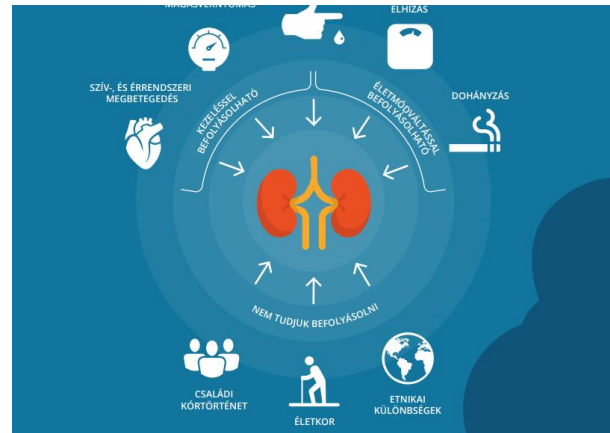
MAGASVÉRNYOMÁS

ELHÍZÁS

SZÍV-, ÉS ÉRRENDSZERI MEGBETEGEDÉS

KEZELÉSSEL BEFOLYÁSOLHATÓ

ÉLETMÓDVÁLTÁSSAL BEFOLYÁSOLHATÓ

DOHÁNYZÁS

NEM TUDJUK BEFOLYÁSOLNI

CSALÁDI KÓRTÖRTÉNET

ÉLETKOR

ETNIKAI KÜLÖNBSÉGEK